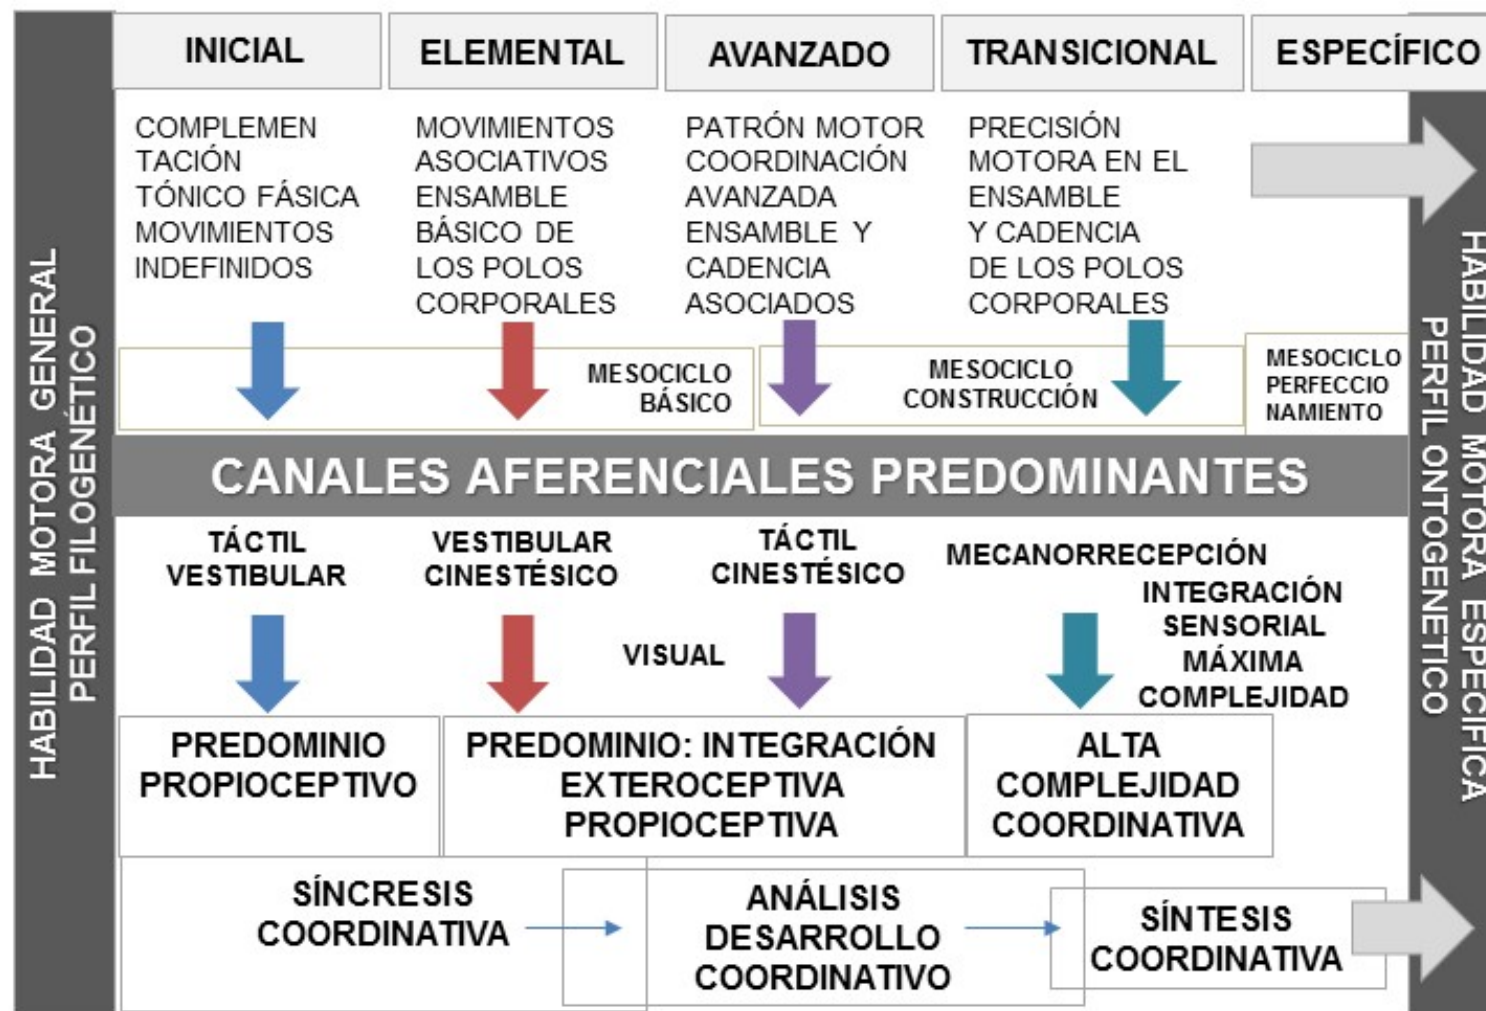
HABILIDAD MOTORA GENERAL
PERFIL FILOGENÉTICO

| INICIAL | ELEMENTAL | AVANZADO | TRANSICIONAL | ESPECÍFICO |
|---|---|---|---|---|
| COMPLEMEN TACIÓN TÓNICO FÁSICA MOVIMIENTOS INDEFINIDOS | MOVIMIENTOS ASOCIATIVOS ENSAMBLE BÁSICO DE LOS POLOS CORPORALES | PATRÓN MOTOR COORDINACIÓN AVANZADA ENSAMBLE Y CADENCIA ASOCIADOS | PRECISIÓN MOTORA EN EL ENSAMBLE Y CADENCIA DE LOS POLOS CORPORALES | |

MESOCICLO BÁSICO

MESOCICLO CONSTRUCCIÓN

MESOCICLO PERFECCIO NAMIENTO

CANALES AFERENCIALES PREDOMINANTES

TÁCTIL VESTIBULAR

VESTIBULAR CINESTÉSICO

TÁCTIL CINESTÉSICO

MECANORRECEPCIÓN

INTEGRACIÓN SENSORIAL MÁXIMA COMPLEJIDAD

VISUAL

PREDOMINIO PROPIOCEPTIVO

PREDOMINIO: INTEGRACIÓN EXTEROCEPTIVA PROPIOCEPTIVA

ALTA COMPLEJIDAD COORDINATIVA

SÍNCRESIS COORDINATIVA

ANÁLISIS DESARROLLO COORDINATIVO

SÍNTESIS COORDINATIVA

HABILIDAD MOTORA ESPECÍFICA
PERFIL ONTOGENÉTICO